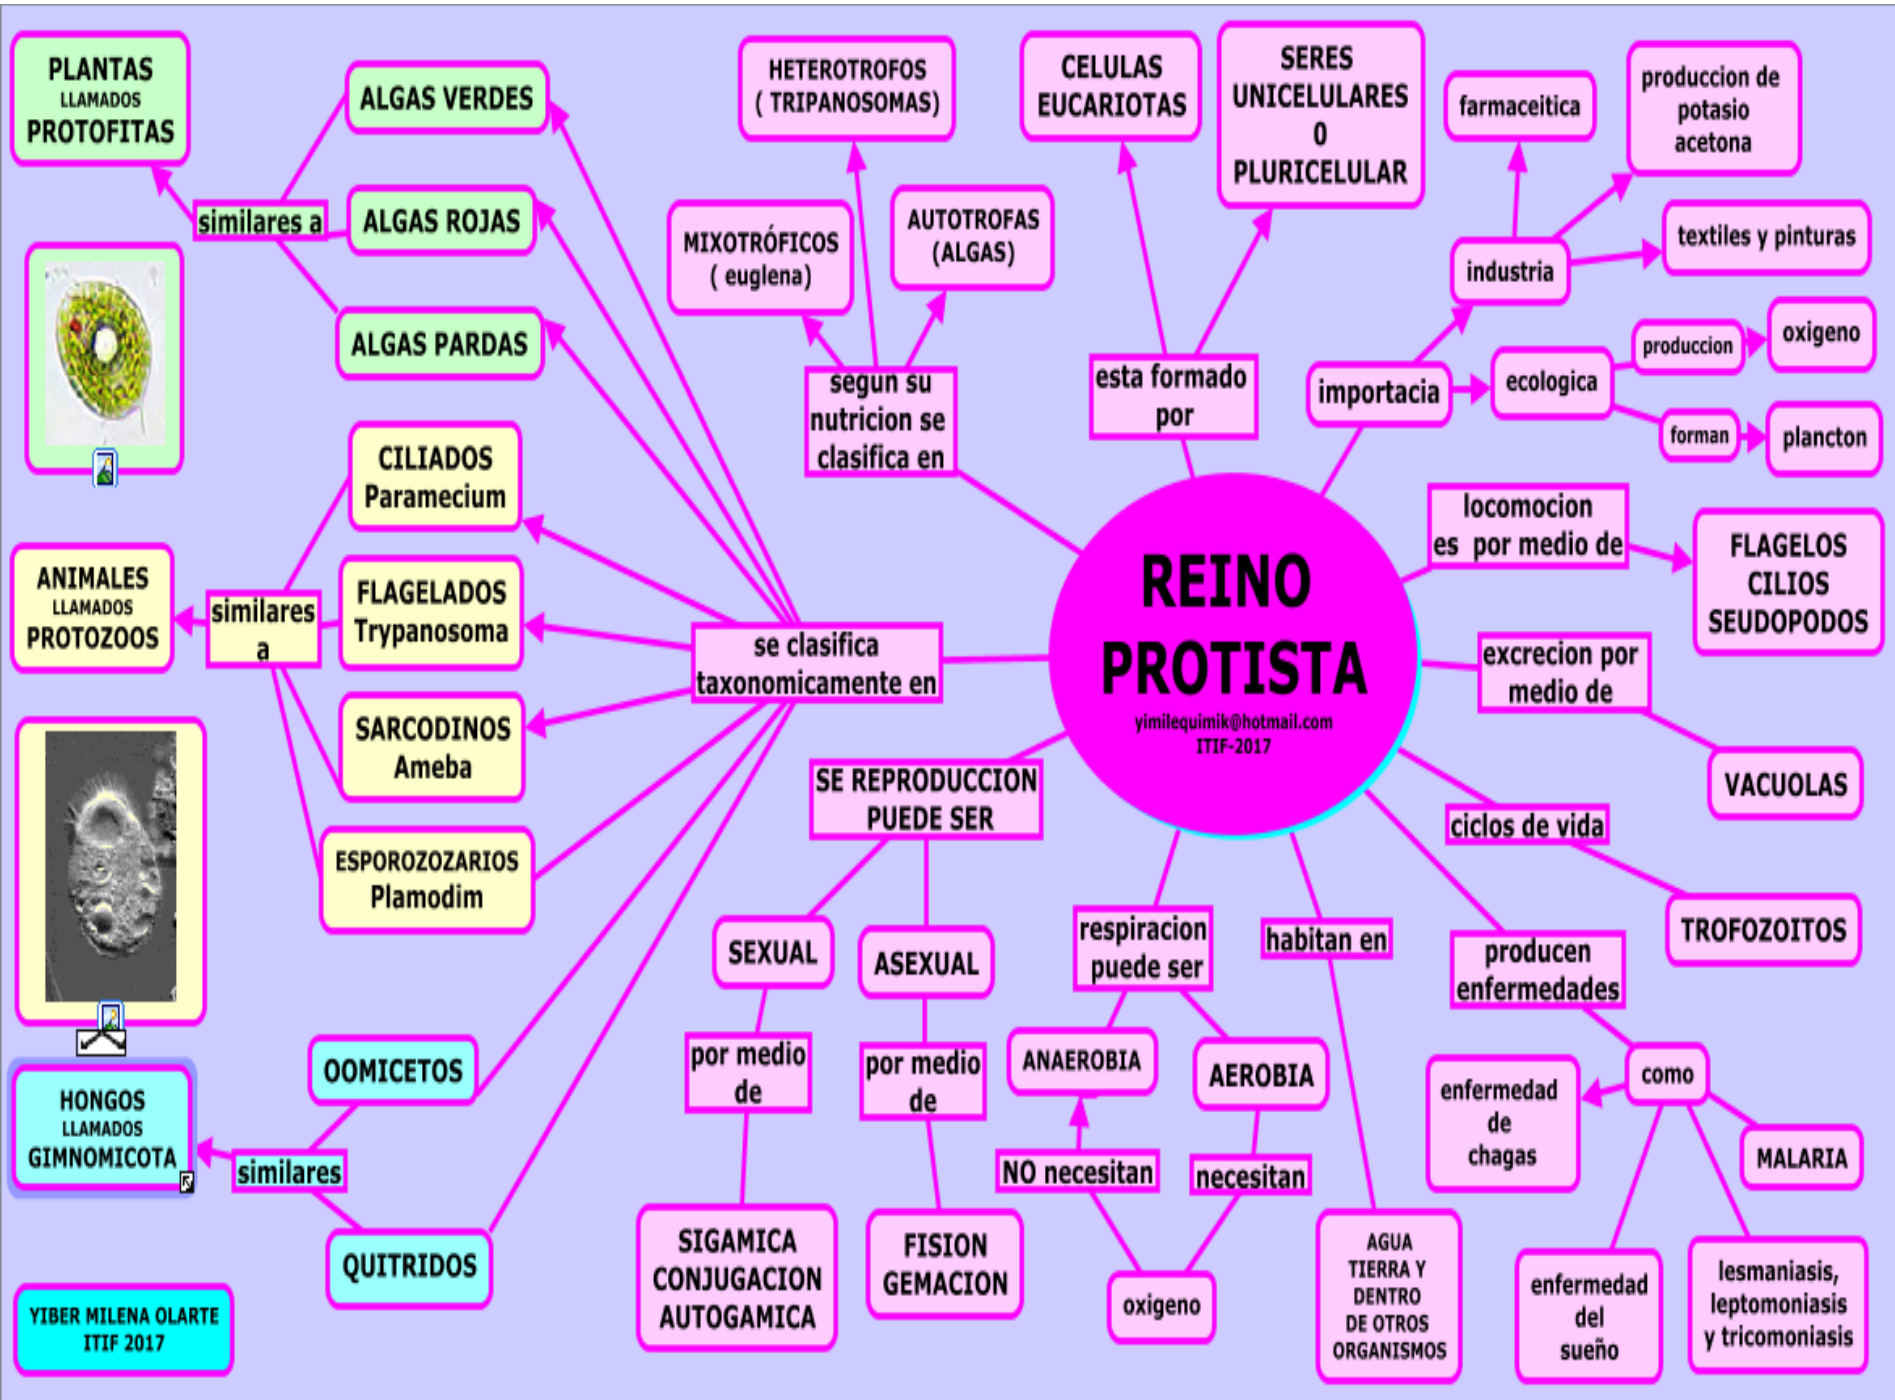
REINO PROTISTA
yimilequimik@hotmail.com
ITIF-2017

se clasifica taxonomicamente en

PLANTAS LLAMADOS PROTOFITAS

similares a

ALGAS VERDES

ALGAS ROJAS

ALGAS PARDAS

ANIMALES LLAMADOS PROTOZOOS

similares a

CILIADOS Paramecium

FLAGELADOS Trypanosoma

SARCODINOS Ameba

ESPOROZOZARIOS Plamodim

HONGOS LLAMADOS GIMNOMICOTA

similares

OOMICETOS

QUITRIDOS

YIBER MILENA OLARTE ITIF 2017

segun su nutricion se clasifica en

HETEROTROFOS ( TRIPANOSOMAS)

MIXOTRÓFICOS ( euglena)

AUTOTROFAS (ALGAS)

esta formado por

CELULAS EUCARIOTAS

SERES UNICELULARES O PLURICELULAR

importacia

industria

farmaceitica

produccion de potasio acetona

textiles y pinturas

ecologica

produccion

oxigeno

forman

plancton

locomocion es por medio de

FLAGELOS CILIOS SEUDOPODOS

excrecion por medio de

VACUOLAS

ciclos de vida

TROFOZOITOS

producen enfermedades

como

enfermedad de chagas

MALARIA

enfermedad del sueño

lesmaniasis, leptomoniasis y tricomoniasis

habitan en

AGUA TIERRA Y DENTRO DE OTROS ORGANISMOS

respiracion puede ser

ANAEROBIA

AEROBIA

NO necesitan

necesitan

oxigeno

SE REPRODUCCION PUEDE SER

SEXUAL

por medio de

SIGAMICA CONJUGACION AUTOGAMICA

ASEXUAL

por medio de

FISION GEMACION